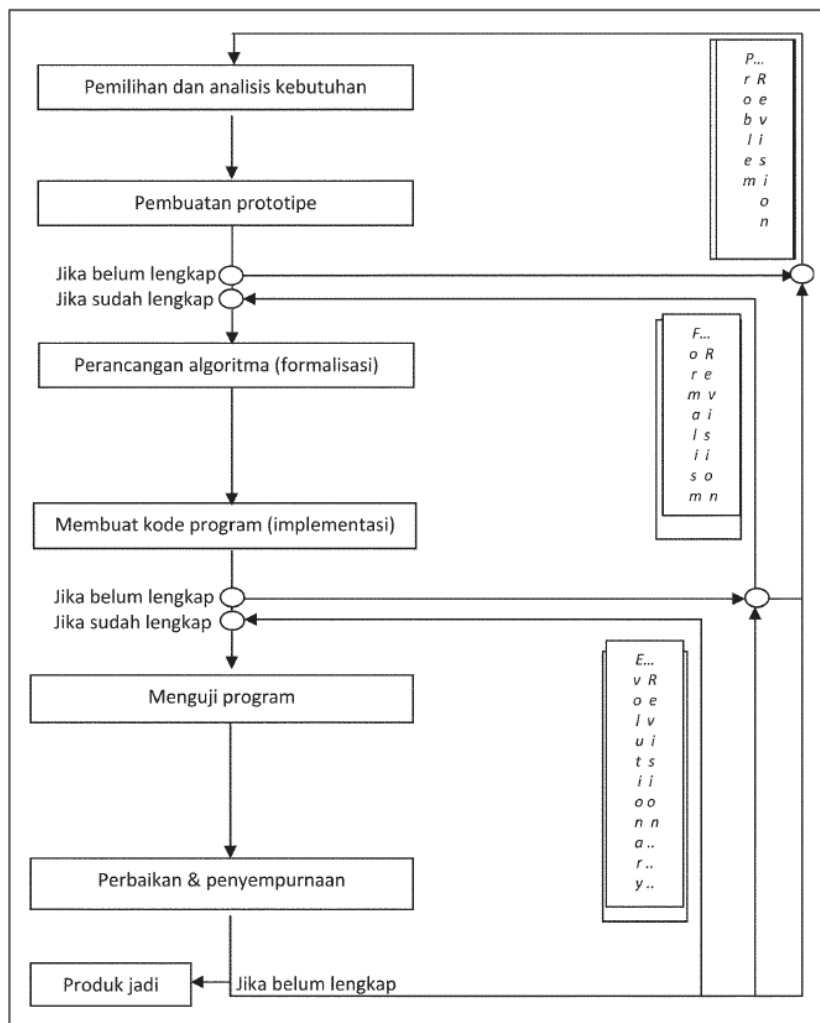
Pemilihan dan analisis kebutuhan

Pembuatan prototipe

Jika belum lengkap
Jika sudah lengkap

Perancangan algoritma (formalisasi)

Membuat kode program (implementasi)

Jika belum lengkap
Jika sudah lengkap

Menguji program

Perbaikan & penyempurnaan

Produk jadi

Jika belum lengkap

P... r o b l e m
R e v i s i o n

F... o r m a l i s m
R e v i s i o n

E... v o l u t i o n a r y ..
R e v i s i o n ..